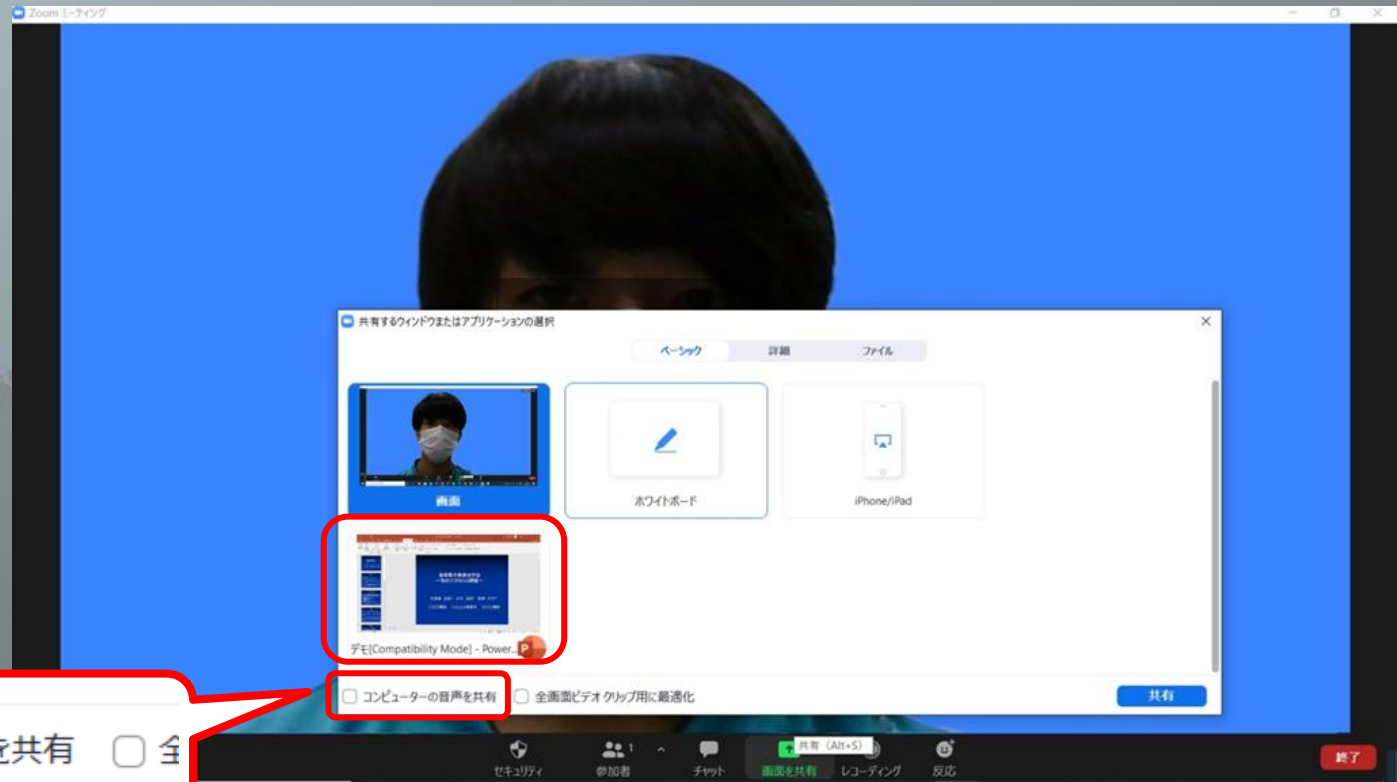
Zoom ミーティング

共有するウィンドウまたはアプリケーションの選択

ベーシック
詳細
ファイル

画面
ホワイトボード
iPhone/iPad

デモ[Compatibility Mode] - Power...

コンピューターの音声を共有
全画面ビデオ クリップ用に最適化

共有

を共有
全

セキュリティ
参加者 1
チャット
画面を共有
共有（Alt+S）
レコーディング
反応

終了